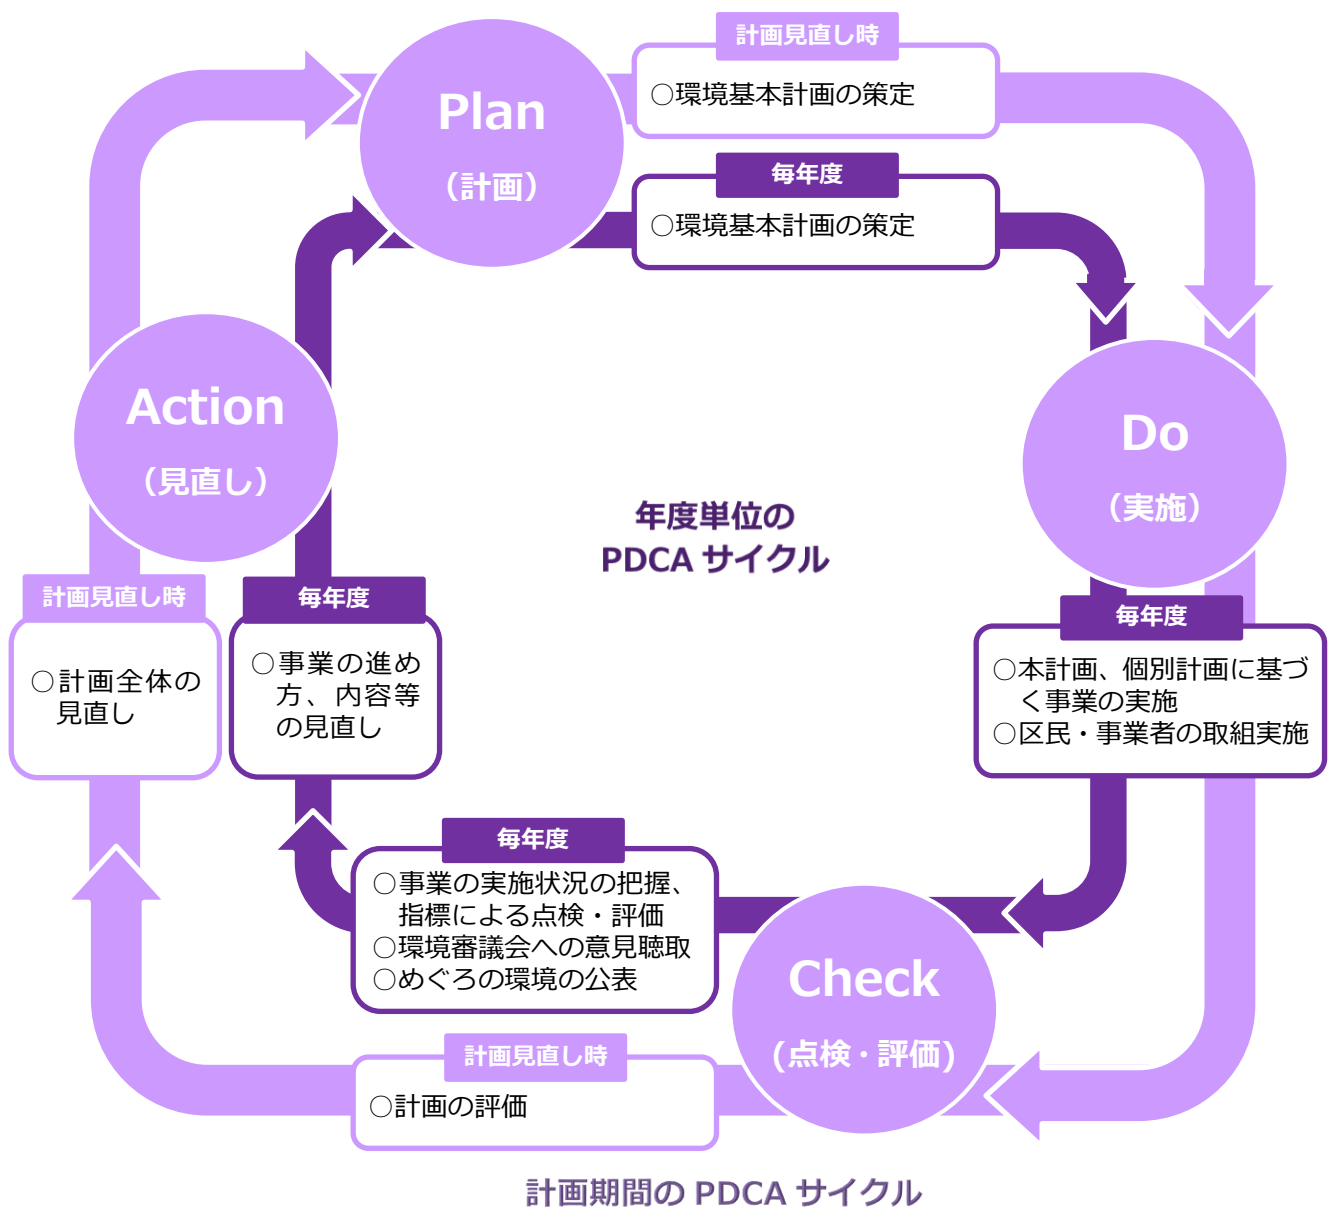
Plan
（計画）

計画見直し時
○環境基本計画の策定

毎年度
○環境基本計画の策定

Do
（実施）

毎年度
○本計画、個別計画に基づく事業の実施
○区民・事業者の取組実施

年度単位の
PDCA サイクル

Action
（見直し）

計画見直し時
○計画全体の見直し

毎年度
○事業の進め方、内容等の見直し

毎年度
○事業の実施状況の把握、指標による点検・評価
○環境審議会への意見聴取
○めぐろの環境の公表

Check
（点検・評価）

計画見直し時
○計画の評価

計画期間の PDCA サイクル